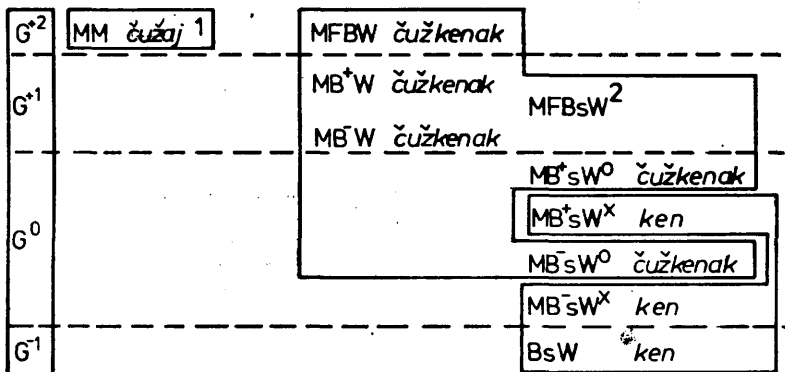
$G^{+2}$ MM čužaj 1

MFBW čužkenak

$G^{+1}$ MB$^{+}$W čužkenak

MFBsW$^{2}$

MB$^{-}$W čužkenak

MB$^{+}$sW$^{o}$ čužkenak

$G^{0}$ MB$^{+}$sW$^{x}$ ken

MB$^{-}$sW$^{o}$ čužkenak

MB$^{-}$sW$^{x}$ ken

$G^{-1}$ BsW ken